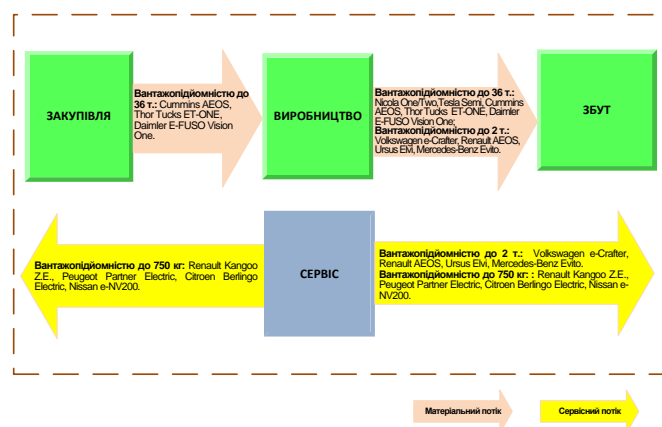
ЗАКУПІВЛЯ

Вантажопідйомністю до 36 т.: Cummins AEOS, Thor Tucks ET-ONE, Daimler E-FUSO Vision One.

ВИРОБНИЦТВО

Вантажопідйомністю до 36 т.: Nicola One/Two,Tesla Semi, Cummins AEOS, Thor Tucks ET-ONE, Daimler E-FUSO Vision One;
Вантажопідйомністю до 2 т.: Volkswagen e-Crafter, Renault AEOS, Ursus EVi, Mercedes-Benz Evito.

ЗБУТ

Вантажопідйомністю до 750 кг: Renault Kangoo Z.E., Peugeot Partner Electric, Citroen Berlingo Electric, Nissan e-NV200.

СЕРВІС

Вантажопідйомністю до 2 т.: Volkswagen e-Crafter, Renault AEOS, Ursus EVi, Mercedes-Benz Evito.
Вантажопідйомністю до 750 кг: : Renault Kangoo Z.E., Peugeot Partner Electric, Citroen Berlingo Electric, Nissan e-NV200.

Матеріальний потік

Сервісний потік